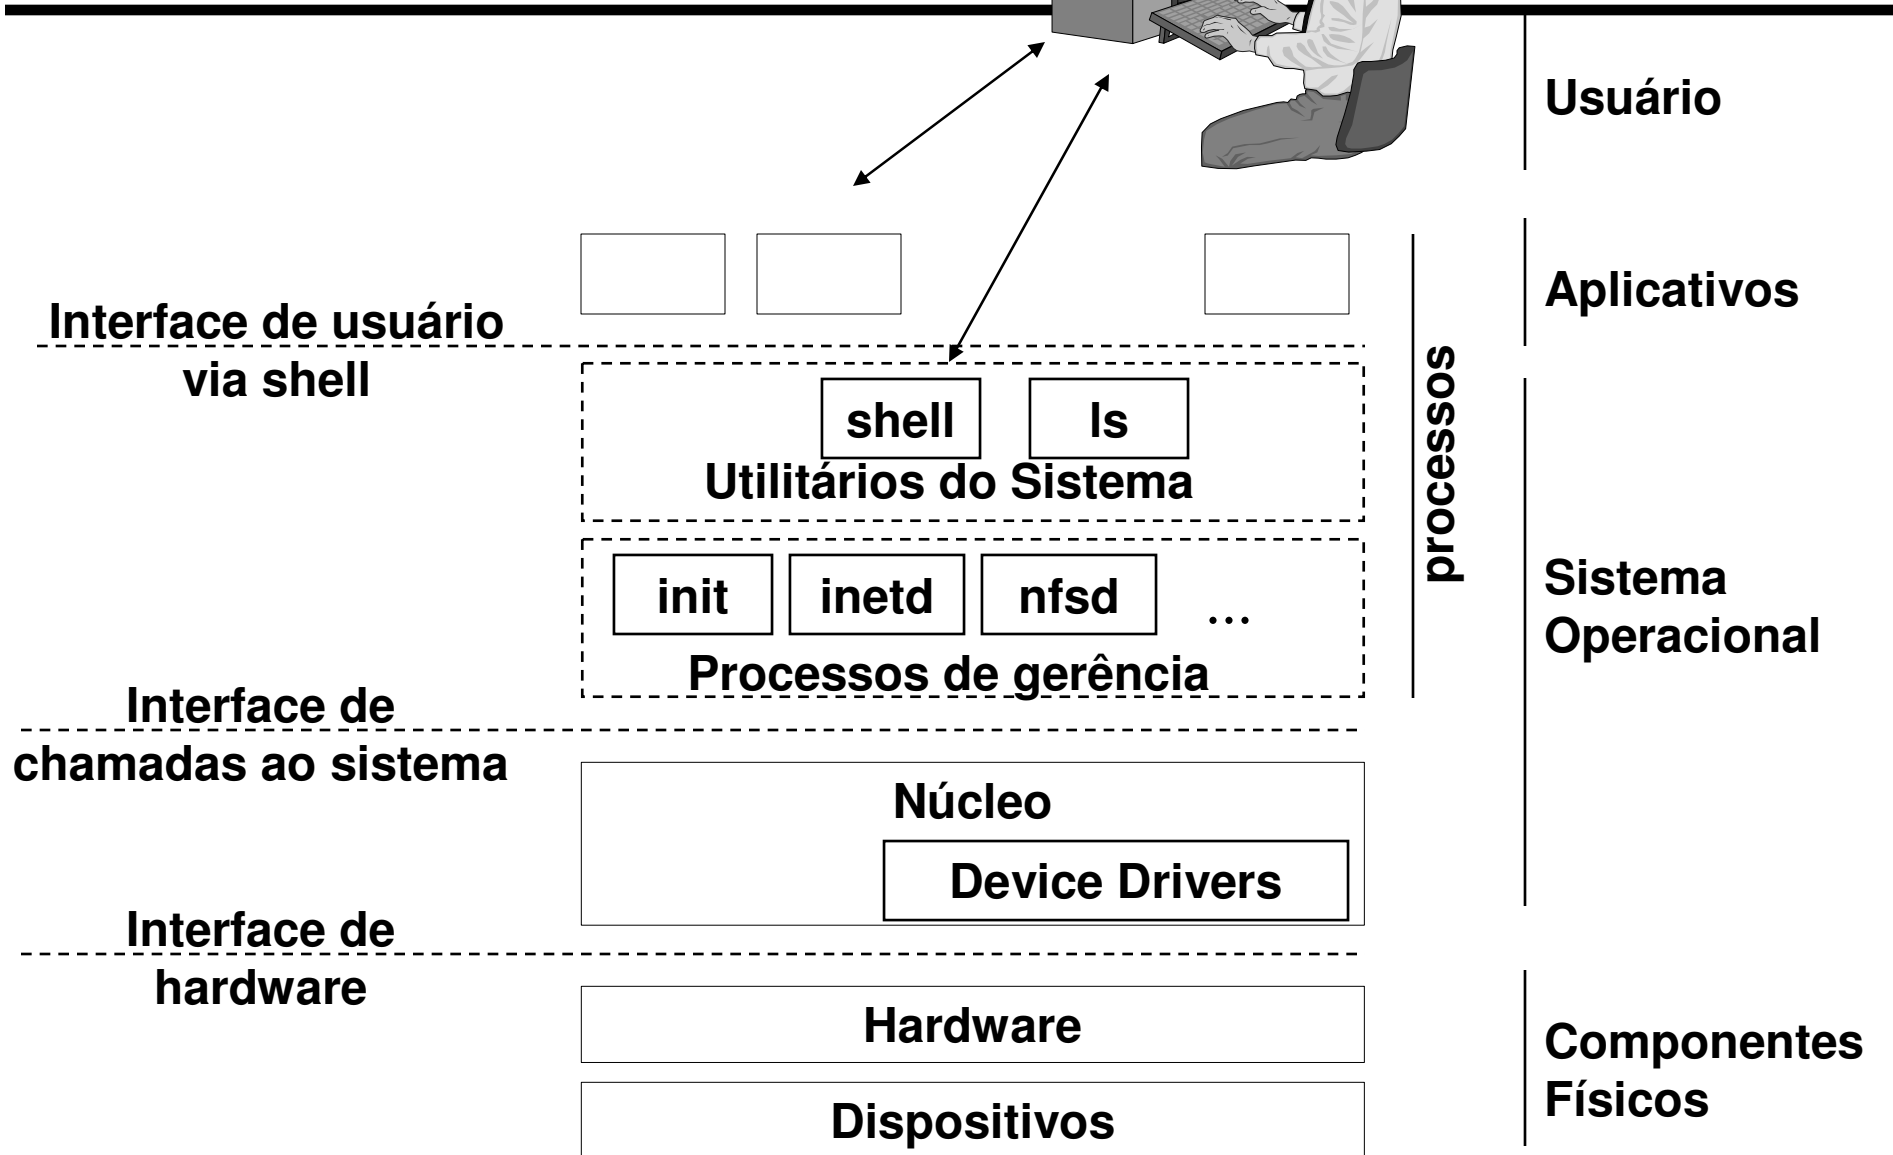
Usuário

Aplicativos

Interface de usuário via shell

shell

ls

Utilitários do Sistema

processos

init

inetd

nfsd

...

Processos de gerência

Sistema Operacional

Interface de chamadas ao sistema

Núcleo

Device Drivers

Interface de hardware

Hardware

Dispositivos

Componentes Físicos